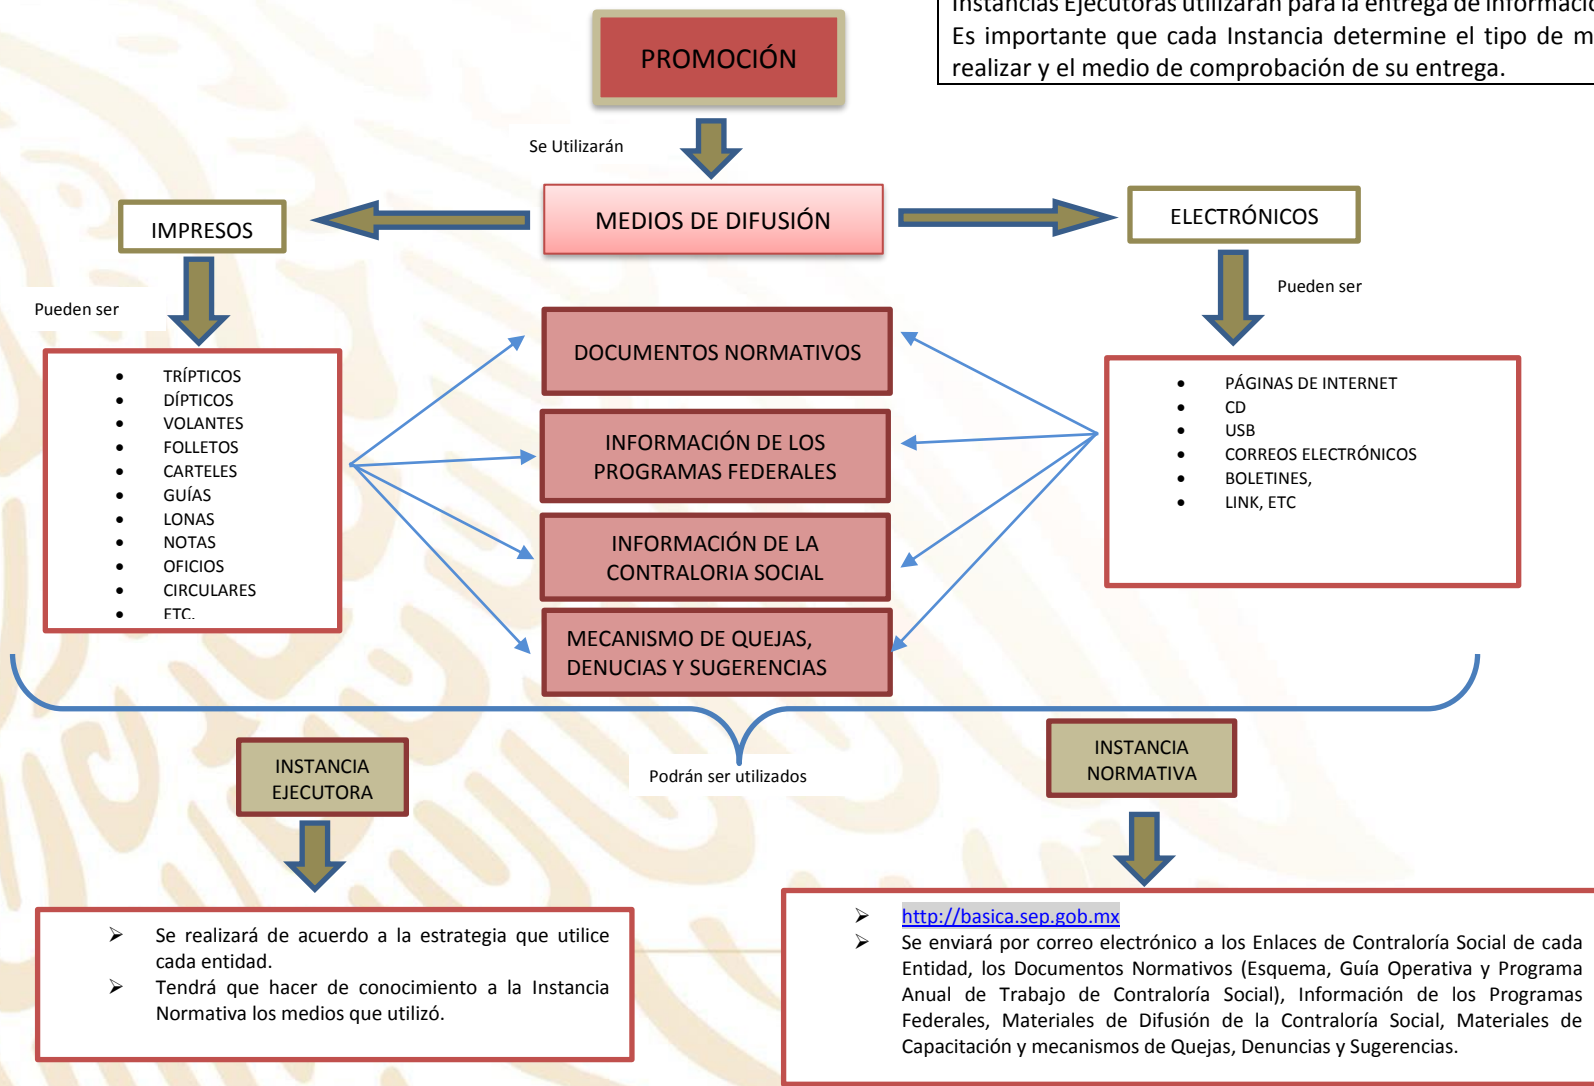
Instancias Ejecutoras utilizarán para la entrega de informació
Es importante que cada Instancia determine el tipo de m
realizar y el medio de comprobación de su entrega.

PROMOCIÓN

Se Utilizarán

MEDIOS DE DIFUSIÓN

IMPRESOS

ELECTRÓNICOS

Pueden ser

- TRÍPTICOS
- DÍPTICOS
- VOLANTES
- FOLLETOS
- CARTELES
- GUÍAS
- LONAS
- NOTAS
- OFICIOS
- CIRCULARES
- ETC.

DOCUMENTOS NORMATIVOS

INFORMACIÓN DE LOS PROGRAMAS FEDERALES

INFORMACIÓN DE LA CONTRALORIA SOCIAL

MECANISMO DE QUEJAS, DENUCIAS Y SUGERENCIAS

Pueden ser

- PÁGINAS DE INTERNET
- CD
- USB
- CORREOS ELECTRÓNICOS
- BOLETINES,
- LINK, ETC

INSTANCIA EJECUTORA

Podrán ser utilizados

INSTANCIA NORMATIVA

➢ Se realizará de acuerdo a la estrategia que utilice cada entidad.
➢ Tendrá que hacer de conocimiento a la Instancia Normativa los medios que utilizó.

➢ http://basica.sep.gob.mx
➢ Se enviará por correo electrónico a los Enlaces de Contraloría Social de cada Entidad, los Documentos Normativos (Esquema, Guía Operativa y Programa Anual de Trabajo de Contraloría Social), Información de los Programas Federales, Materiales de Difusión de la Contraloría Social, Materiales de Capacitación y mecanismos de Quejas, Denuncias y Sugerencias.